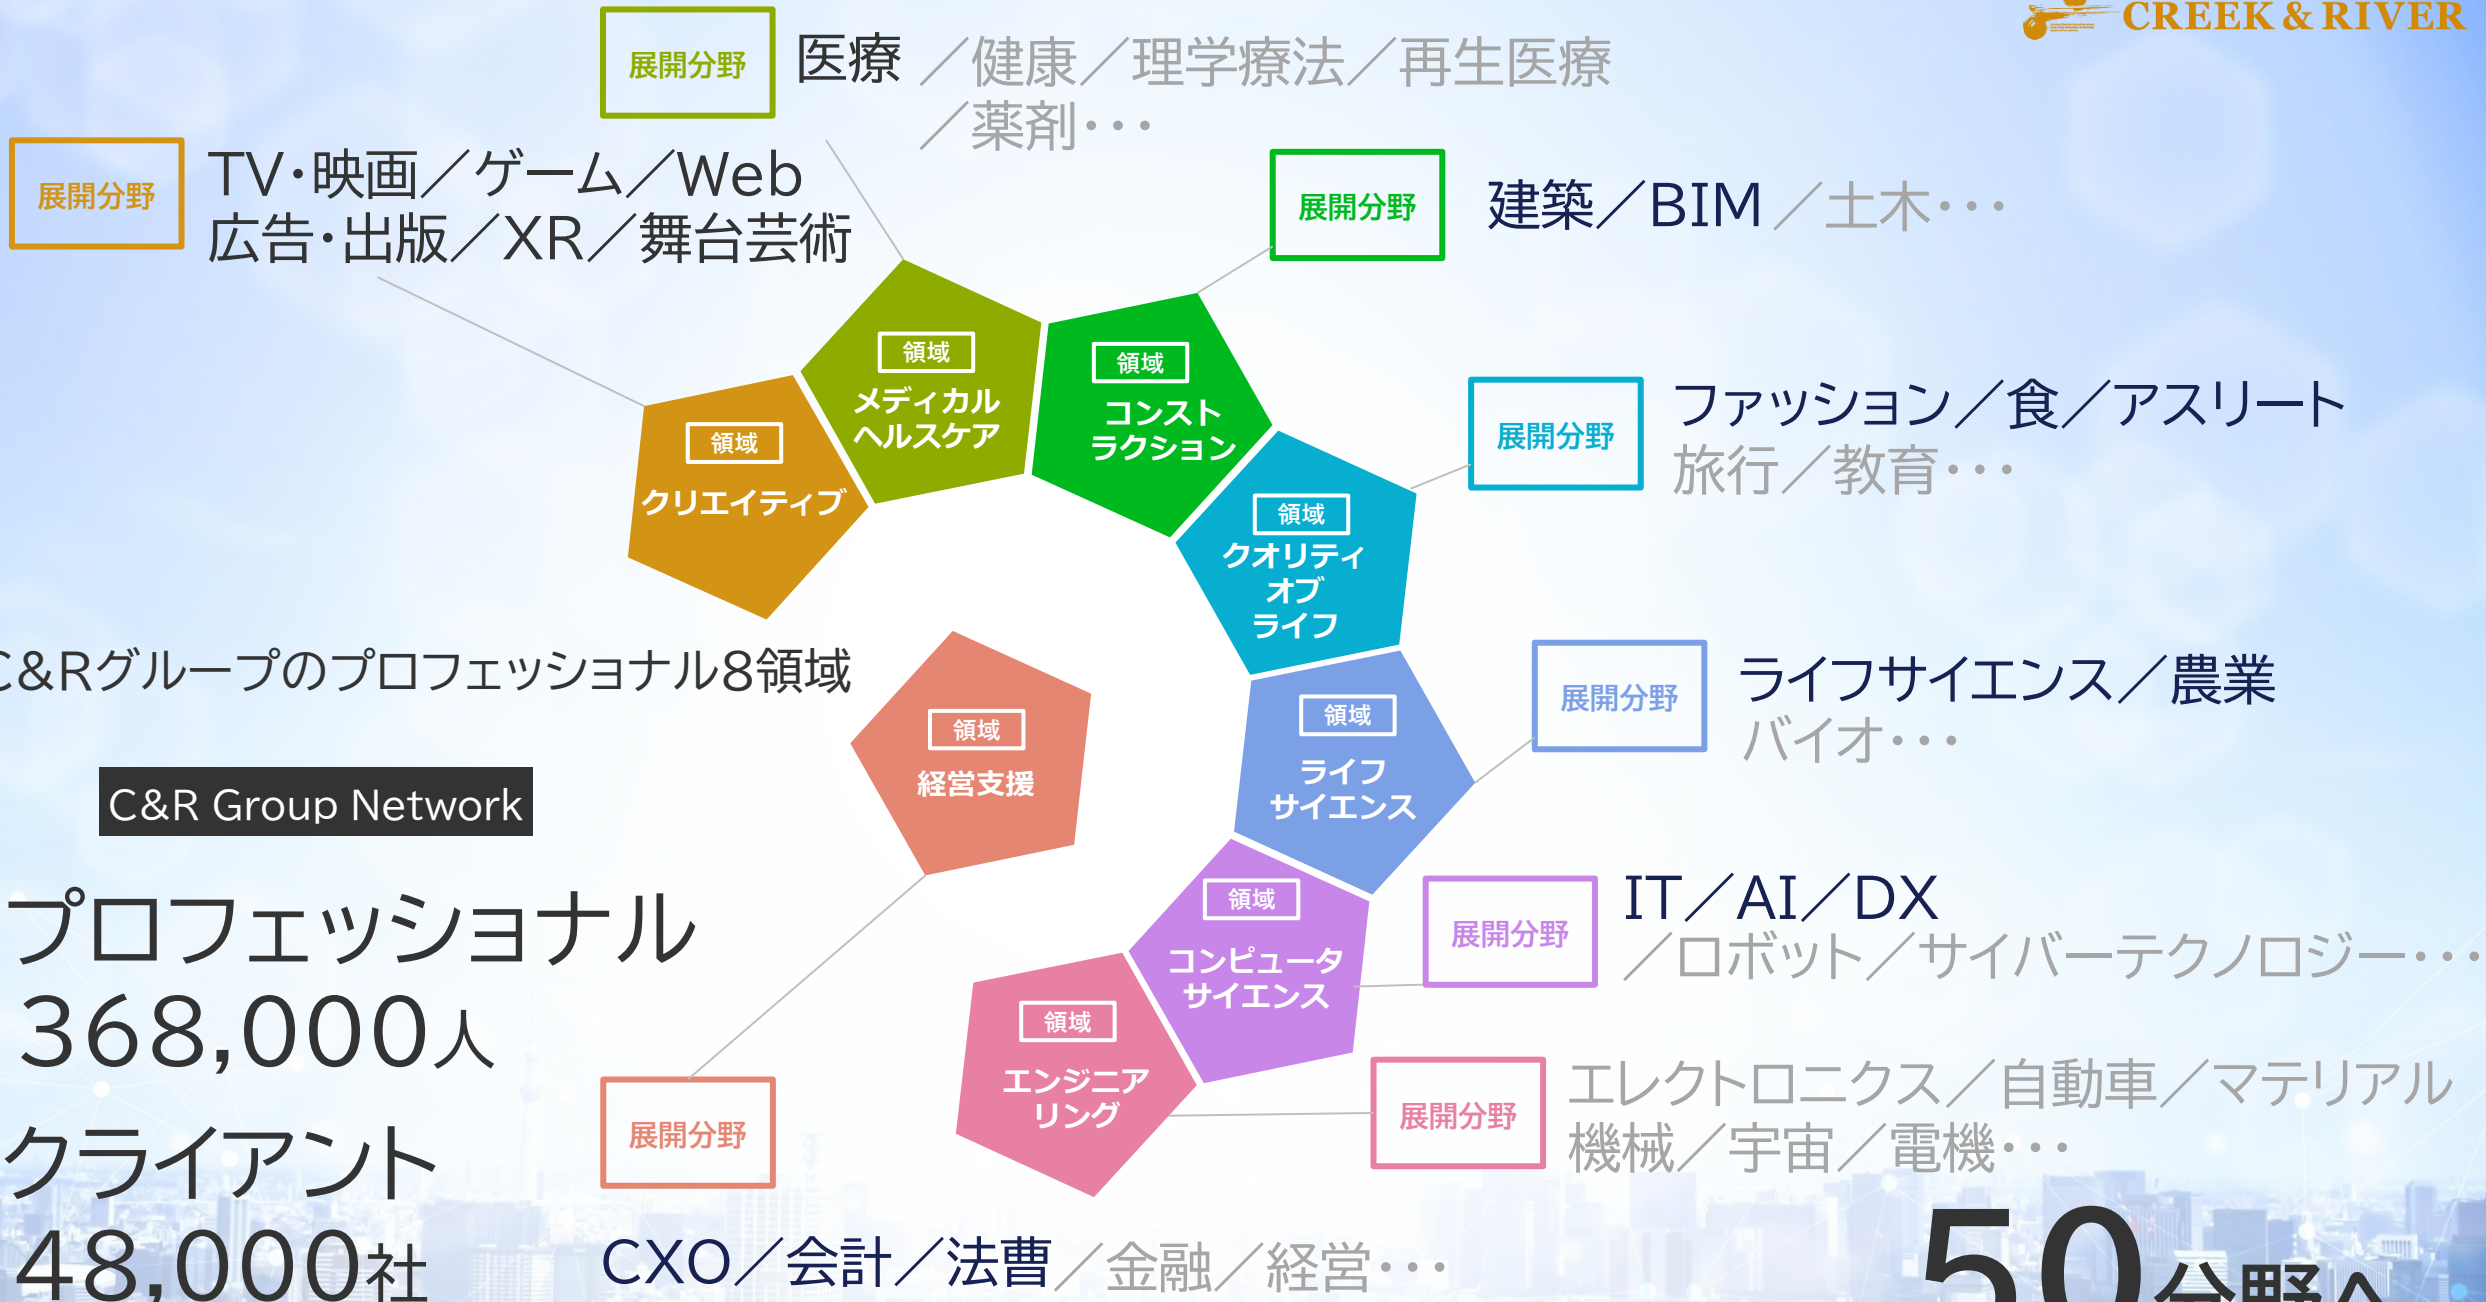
CREEK & RIVER

展開分野 医療 ／健康／理学療法／再生医療／薬剤・・・

展開分野 TV･映画／ゲーム／Web 広告･出版／XR／舞台芸術

展開分野 建築／BIM ／土木・・・

展開分野 ファッション／食／アスリート 旅行／教育・・・

領域 メディカル ヘルスケア

領域 コンスト ラクション

領域 クリエイティブ

領域 クオリティ オブ ライフ

C&Rグループのプロフェッショナル8領域

領域 経営支援

領域 ライフ サイエンス

展開分野 ライフサイエンス／農業 バイオ・・・

C&R Group Network

プロフェッショナル 368,000人

クライアント 48,000社

領域 コンピュータ サイエンス

展開分野 IT／AI／DX ／ロボット／サイバーテクノロジー・・・

領域 エンジニア リング

展開分野

展開分野 エレクトロニクス／自動車／マテリアル 機械／宇宙／電機・・・

CXO／会計／法曹 ／金融／経営・・・

50分野へ